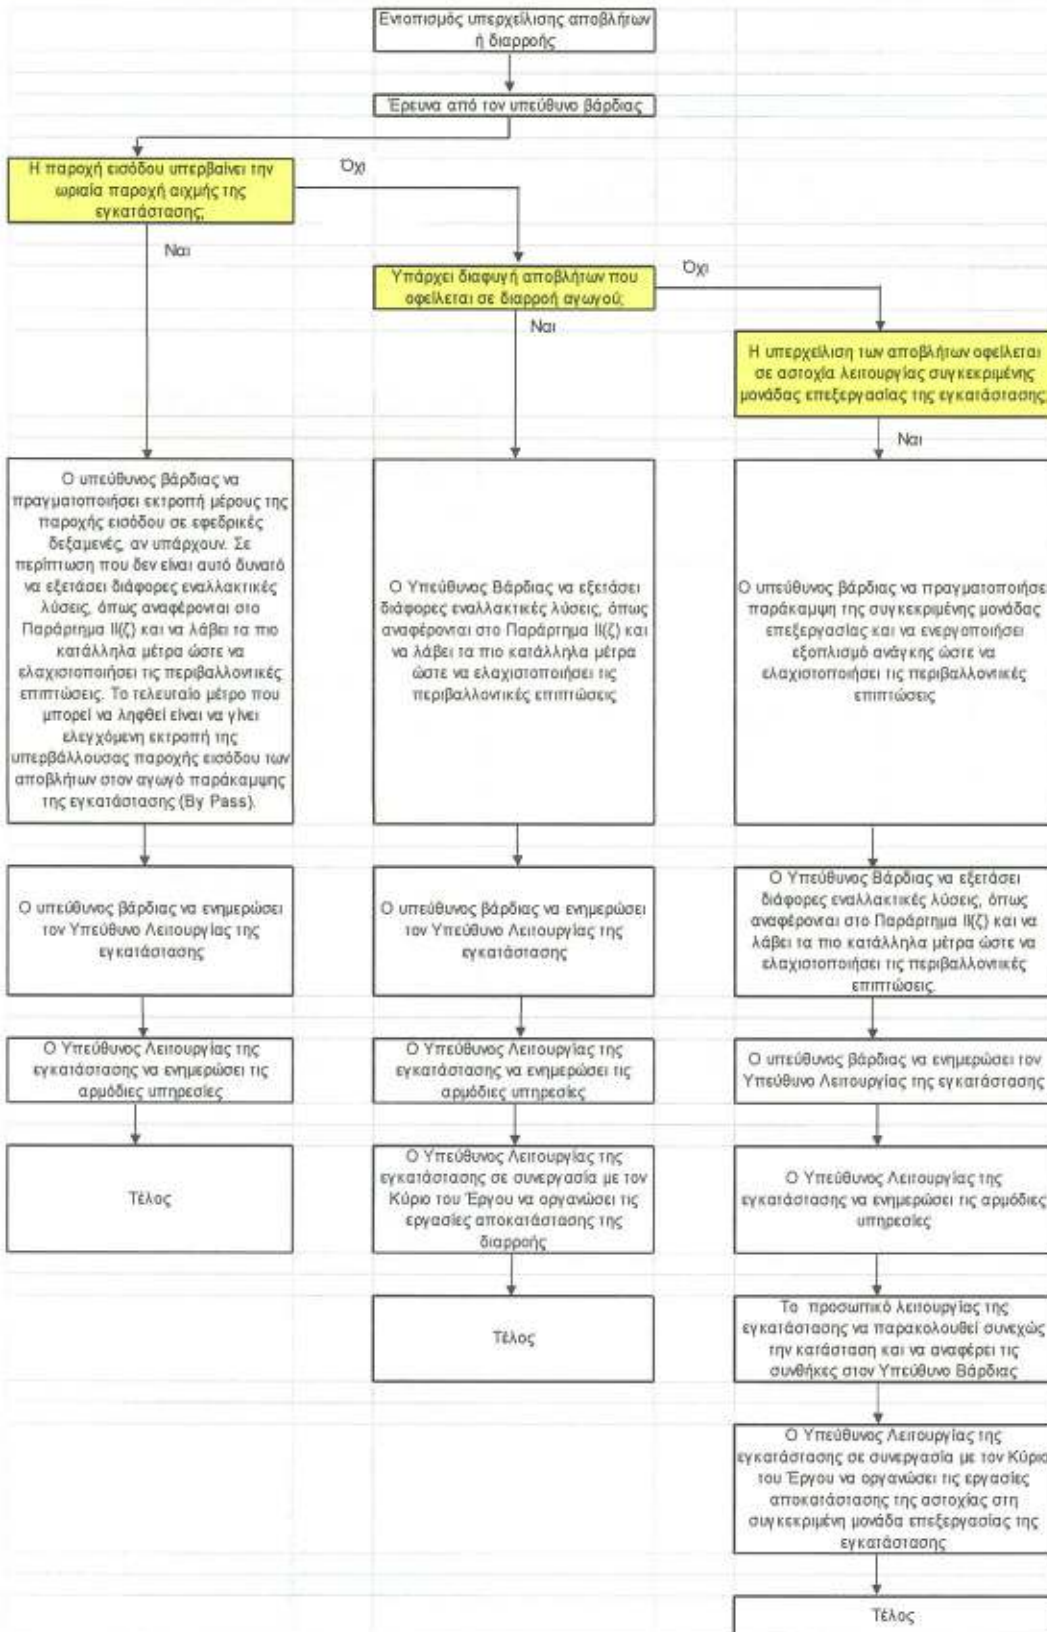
Εντοπισμός υπερχείλισης αποβλήτων ή διαρροής

Έρευνα από τον υπεύθυνο βάρδιας

Η παροχή εισόδου υπερβαίνει την ωριαία παροχή αιχμής της εγκατάστασης;

Όχι

Ναι

Υπάρχει διαφυγή αποβλήτων που οφείλεται σε διαρροή αγωγού;

Όχι

Ναι

Η υπερχείλιση των αποβλήτων οφείλεται σε αστοχία λειτουργίας συγκεκριμένης μονάδας επεξεργασίας της εγκατάστασης

Ναι

Ο υπεύθυνος βάρδιας να πραγματοποιήσει εκτροπή μέρους της παροχής εισόδου σε εφεδρικές δεξαμενές, αν υπάρχουν. Σε περίπτωση που δεν είναι αυτό δυνατό να εξετάσει διάφορες εναλλακτικές λύσεις, όπως αναφέρονται στο Παράρτημα ΙΙ(ζ) και να λάβει τα πιο κατάλληλα μέτρα ώστε να ελαχιστοποιήσει τις περιβαλλοντικές επιπτώσεις. Το τελευταίο μέτρο που μπορεί να ληφθεί είναι να γίνει ελεγχόμενη εκτροπή της υπερβάλλουσας παροχής εισόδου των αποβλήτων στον αγωγό παράκαμψης της εγκατάστασης (By Pass).

Ο Υπεύθυνος Βάρδιας να εξετάσει διάφορες εναλλακτικές λύσεις, όπως αναφέρονται στο Παράρτημα ΙΙ(ζ) και να λάβει τα πιο κατάλληλα μέτρα ώστε να ελαχιστοποιήσει τις περιβαλλοντικές επιπτώσεις

Ο υπεύθυνος βάρδιας να πραγματοποιήσει παράκαμψη της συγκεκριμένης μονάδας επεξεργασίας και να ενεργοποιήσει εξοπλισμό ανάγκης ώστε να ελαχιστοποιήσει τις περιβαλλοντικές επιπτώσεις

Ο υπεύθυνος βάρδιας να ενημερώσει τον Υπεύθυνο Λειτουργίας της εγκατάστασης

Ο υπεύθυνος βάρδιας να ενημερώσει τον Υπεύθυνο Λειτουργίας της εγκατάστασης

Ο Υπεύθυνος Βάρδιας να εξετάσει διάφορες εναλλακτικές λύσεις, όπως αναφέρονται στο Παράρτημα ΙΙ(ζ) και να λάβει τα πιο κατάλληλα μέτρα ώστε να ελαχιστοποιήσει τις περιβαλλοντικές επιπτώσεις.

Ο Υπεύθυνος Λειτουργίας της εγκατάστασης να ενημερώσει τις αρμόδιες υπηρεσίες

Ο Υπεύθυνος Λειτουργίας της εγκατάστασης να ενημερώσει τις αρμόδιες υπηρεσίες

Ο υπεύθυνος βάρδιας να ενημερώσει τον Υπεύθυνο Λειτουργίας της εγκατάστασης

Τέλος

Ο Υπεύθυνος Λειτουργίας της εγκατάστασης σε συνεργασία με τον Κύριο του Έργου να οργανώσει τις εργασίες αποκατάστασης της διαρροής

Ο Υπεύθυνος Λειτουργίας της εγκατάστασης να ενημερώσει τις αρμόδιες υπηρεσίες

Τέλος

Το προσωπικό λειτουργίας της εγκατάστασης να παρακολουθεί συνεχώς την κατάσταση και να αναφέρει τις συνθήκες στον Υπεύθυνο Βάρδιας

Ο Υπεύθυνος Λειτουργίας της εγκατάστασης σε συνεργασία με τον Κύριο του Έργου να οργανώσει τις εργασίες αποκατάστασης της αστοχίας στη συγκεκριμένη μονάδα επεξεργασίας της εγκατάστασης

Τέλος